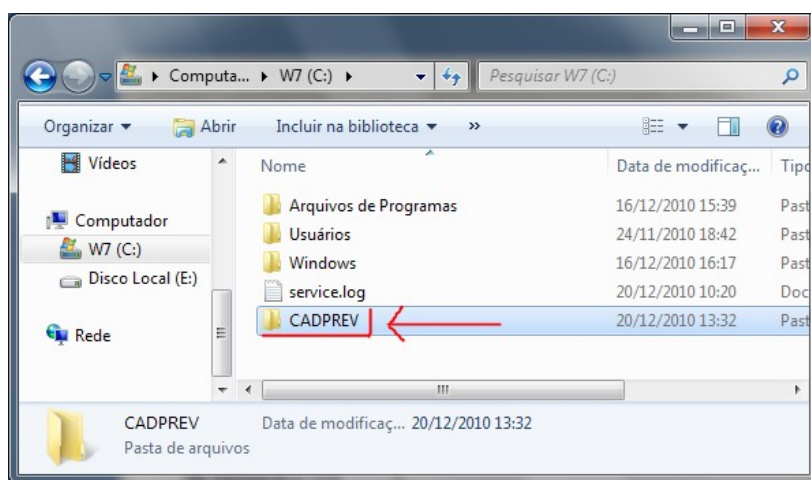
Computa... ▸ W7 (C:) ▸

Pesquisar W7 (C:)

Organizar ▾ Abrir Incluir na biblioteca ▾ »

Vídeos

Computador

W7 (C:)

Disco Local (E:)

Rede

| Nome | Data de modificaç... | Tipo |
|---|---|---|
| Arquivos de Programas | 16/12/2010 15:39 | Past |
| Usuários | 24/11/2010 18:42 | Past |
| Windows | 16/12/2010 16:17 | Past |
| service.log | 20/12/2010 10:20 | Doc |
| CADPREV | 20/12/2010 13:32 | Past |

III

CADPREV Data de modificaç... 20/12/2010 13:32

Pasta de arquivos